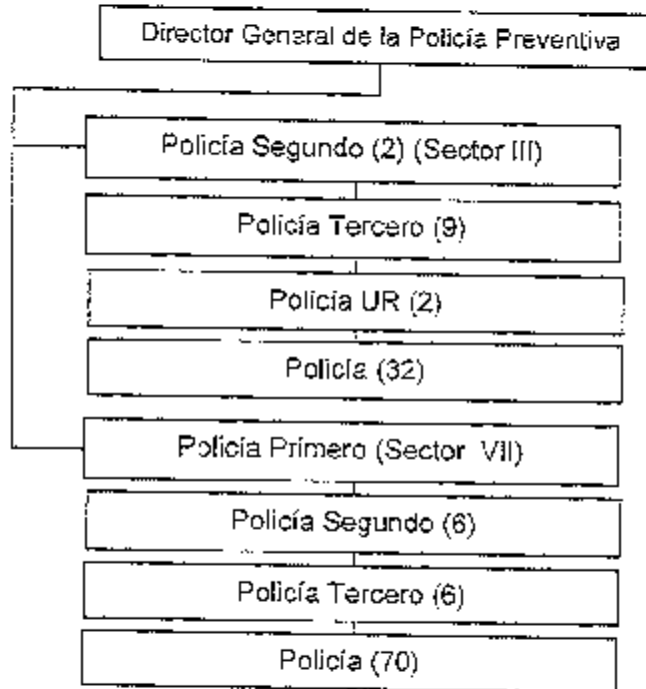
Director General de la Policía Preventiva

Policía Segundo (2) (Sector III)

Policía Tercero (9)

Policía UR (2)

Policía (32)

Policía Primero (Sector VII)

Policía Segundo (6)

Policía Tercero (6)

Policía (70)